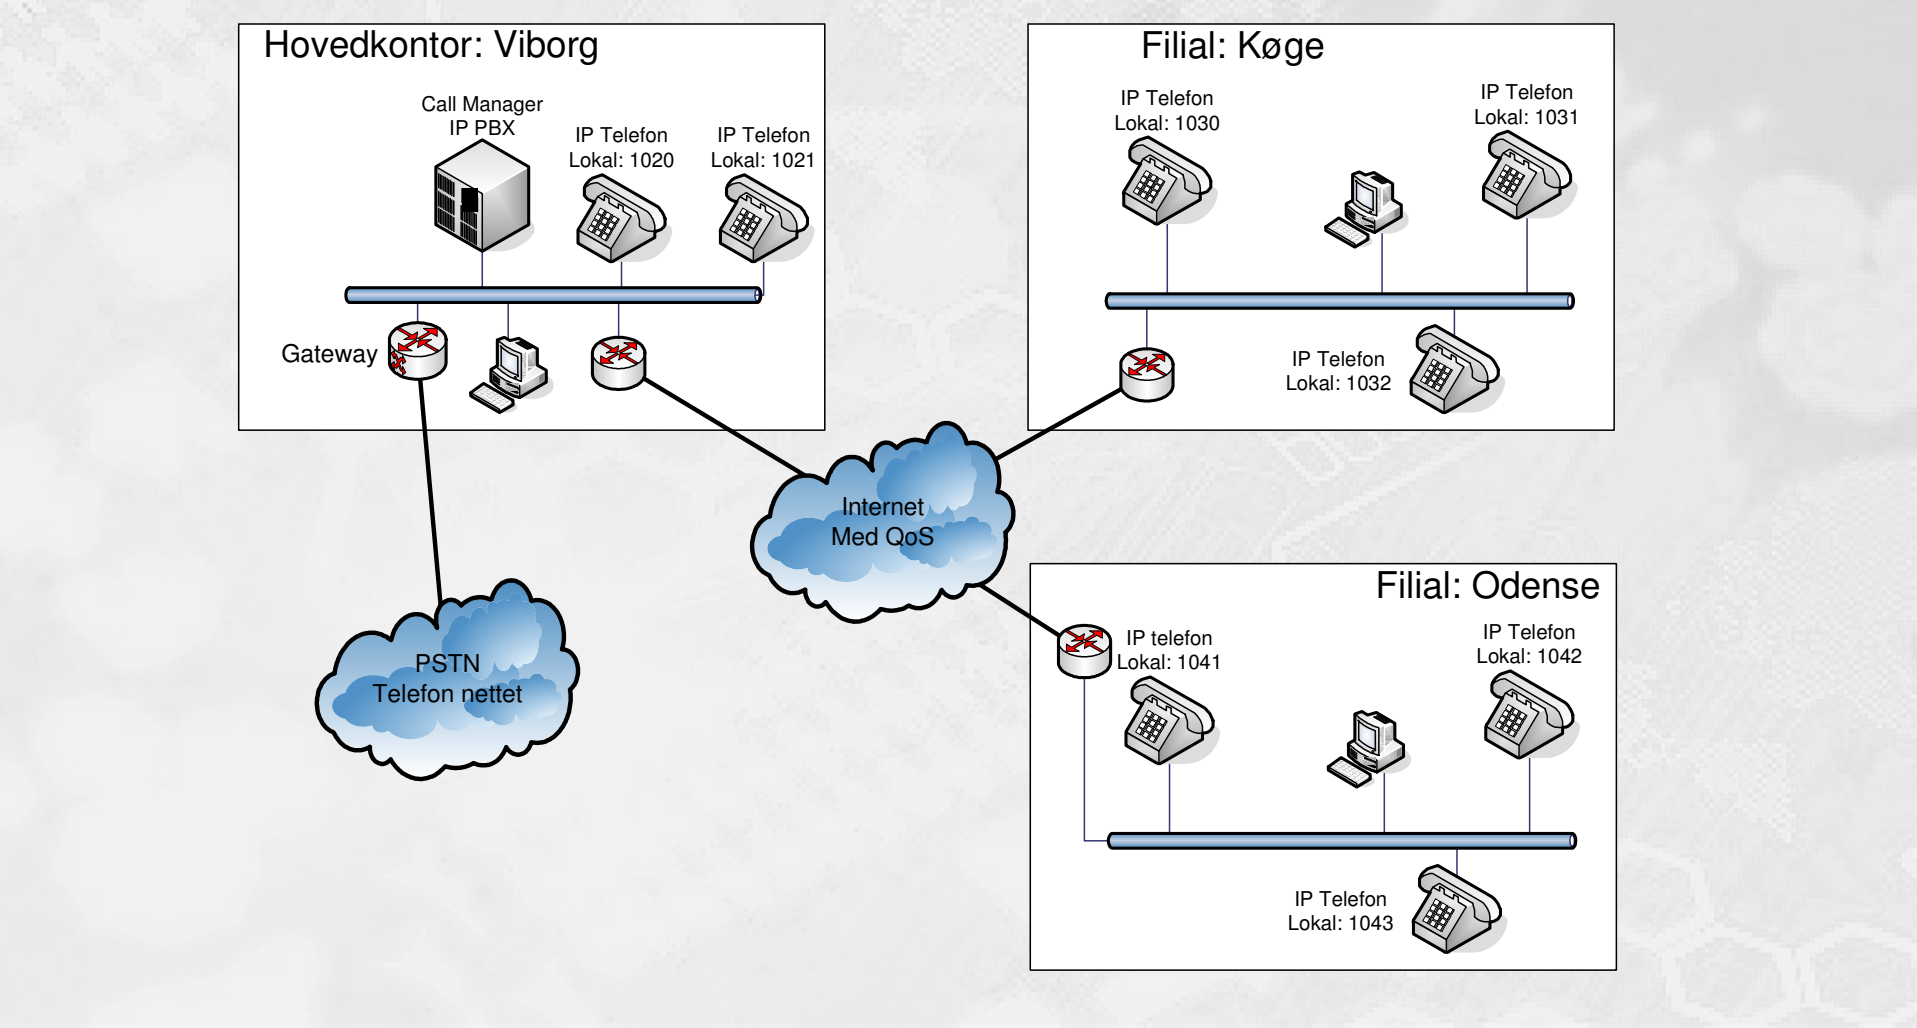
Hovedkontor: Viborg

Call Manager
IP PBX

IP Telefon
Lokal: 1020

IP Telefon
Lokal: 1021

Gateway

Filial: Køge

IP Telefon
Lokal: 1030

IP Telefon
Lokal: 1031

IP Telefon
Lokal: 1032

Internet
Med QoS

PSTN
Telefon nettet

Filial: Odense

IP telefon
Lokal: 1041

IP Telefon
Lokal: 1042

IP Telefon
Lokal: 1043